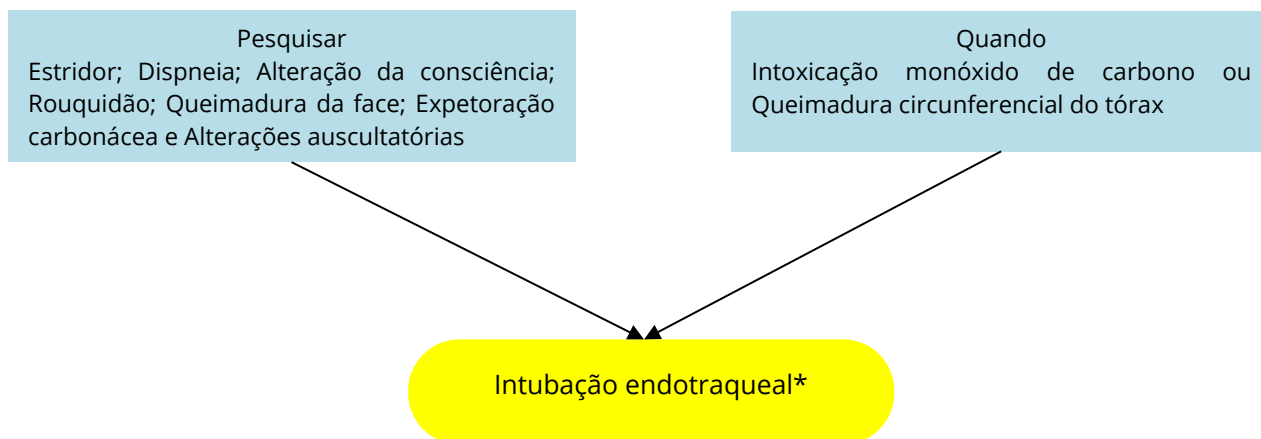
Pesquisar
Estridor; Dispneia; Alteração da consciência; Rouquidão; Queimadura da face; Expetoração carbonácea e Alterações auscultatórias

Quando
Intoxicação monóxido de carbono ou Queimadura circunferencial do tórax

Intubação endotraqueal*